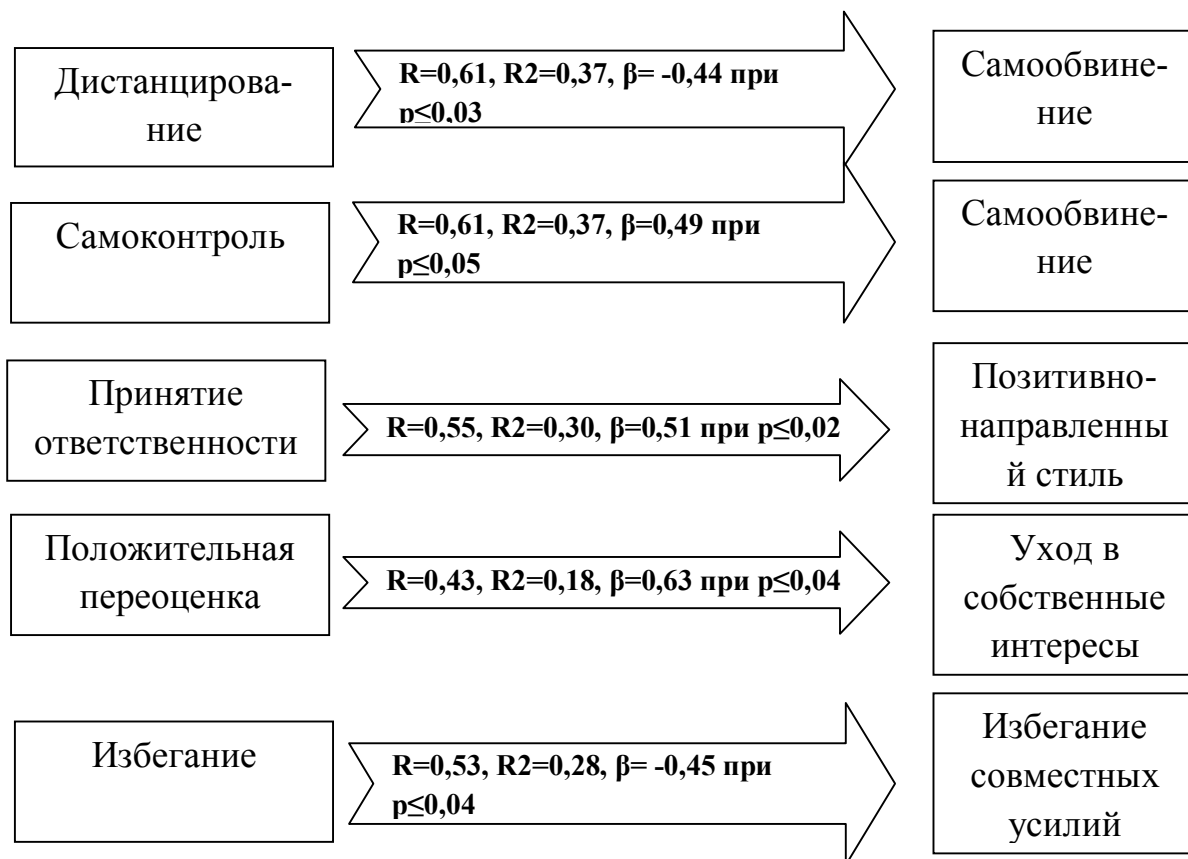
Дистанцирование

R=0,61, R2=0,37, β= -0,44 при p≤0,03

Самообвинение

Самоконтроль

R=0,61, R2=0,37, β=0,49 при p≤0,05

Самообвинение

Принятие ответственности

R=0,55, R2=0,30, β=0,51 при p≤0,02

Позитивно-направленный стиль

Положительная переоценка

R=0,43, R2=0,18, β=0,63 при p≤0,04

Уход в собственные интересы

Избегание

R=0,53, R2=0,28, β= -0,45 при p≤0,04

Избегание совместных усилий